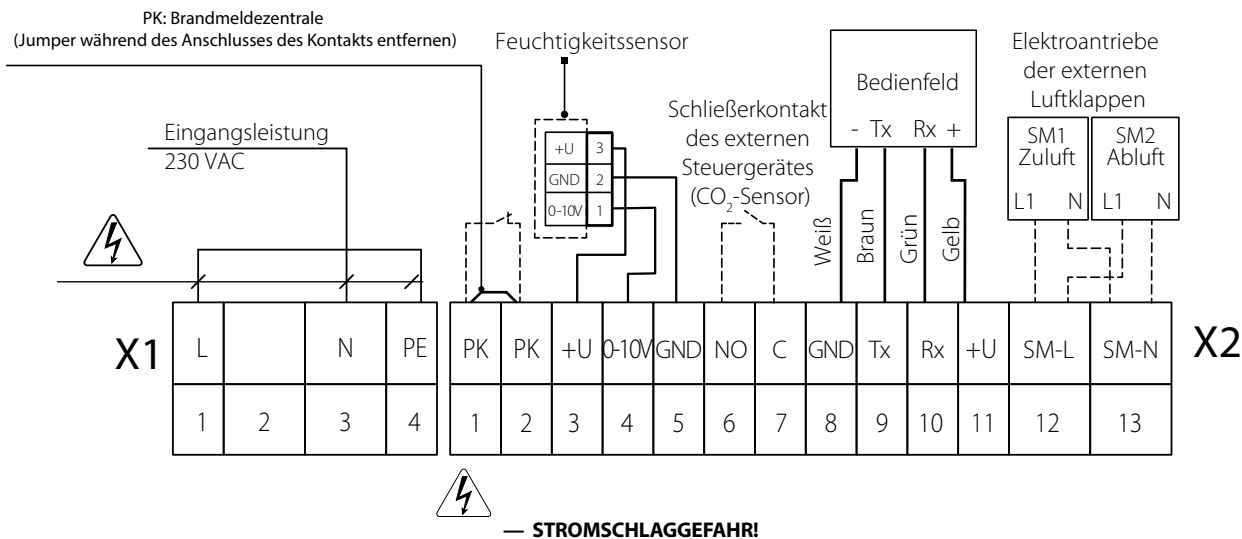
PK: Brandmeldezentrale
(Jumper während des Anschlusses des Kontakts entfernen)

Feuchtigkeitssensor

Eingangsleistung
230 VAC

+U 3
GND 2
0-10V 1

Schließerkontakt des externen Steuergerätes ($CO_2$-Sensor)

Bedienfeld
- Tx Rx +

Weiß Braun Grün Gelb

Elektroantriebe der externen Luftklappen

SM1 Zuluft
L1 N

SM2 Abluft
L1 N

X1

| L | | N | PE |
|---|---|---|---|
| 1 | 2 | 3 | 4 |

| PK | PK | +U | 0-10V | GND | NO | C | GND | Tx | Rx | +U | SM-L | SM-N |
|---|---|---|---|---|---|---|---|---|---|---|---|---|
| 1 | 2 | 3 | 4 | 5 | 6 | 7 | 8 | 9 | 10 | 11 | 12 | 13 |

X2

— STROMSCHLAGGEFAHR!